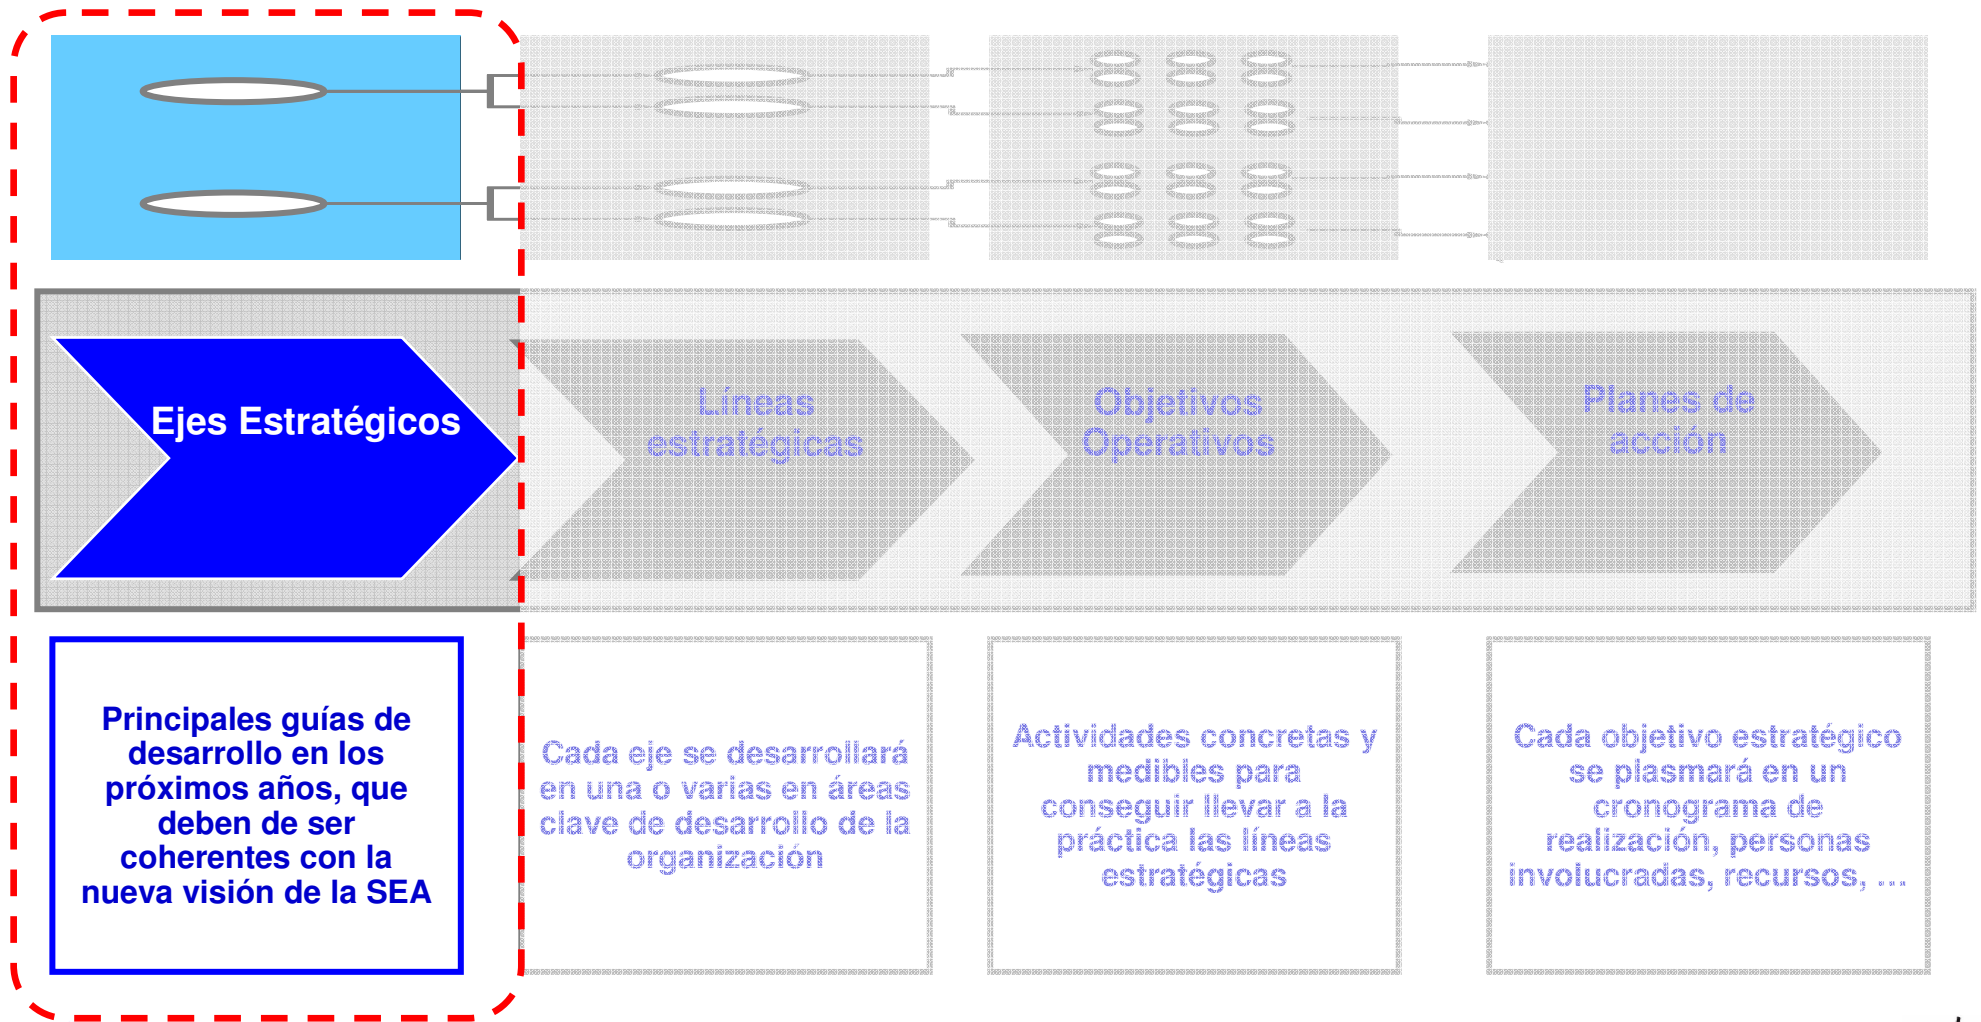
Ejes Estratégicos

Líneas estratégicas

Objetivos Operativos

Planes de acción

Principales guías de desarrollo en los próximos años, que deben de ser coherentes con la nueva visión de la SEA

Cada eje se desarrollará en una o varias en áreas clave de desarrollo de la organización

Actividades concretas y medibles para conseguir llevar a la práctica las líneas estratégicas

Cada objetivo estratégico se plasmará en un cronograma de realización, personas involucradas, recursos, ...